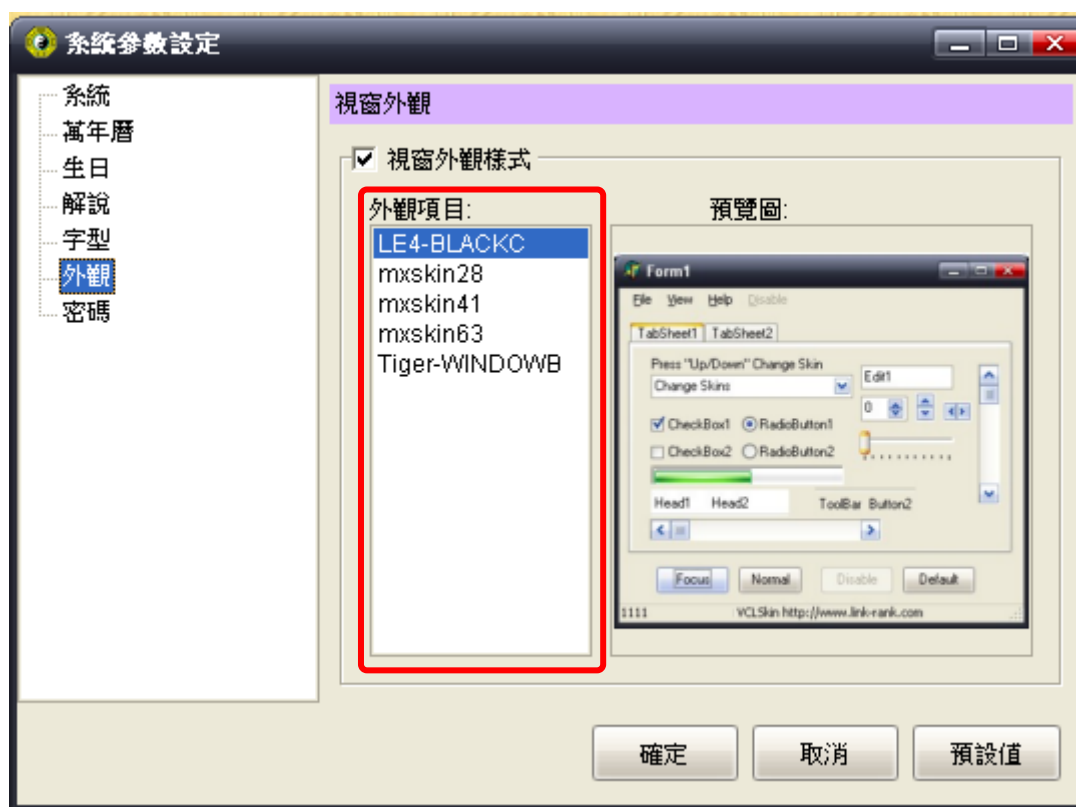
系統參數設定

系統
萬年曆
生日
解說
字型
外觀
密碼

視窗外觀

視窗外觀樣式

外觀項目:
LE4-BLACKC
mxskin28
mxskin41
mxskin63
Tiger-WINDOWB

預覽圖:

Form1
File View Help Disable
TabSheet1 TabSheet2
Press "Up/Down" Change Skin
Change Skins
Edit1
0
CheckBox1 RadioButton1
CheckBox2 RadioButton2
Head1 Head2
ToolBar Button2
Focus Normal Disable Default
1111 VCLSkin http://www.link-rank.com

確定
取消
預設值